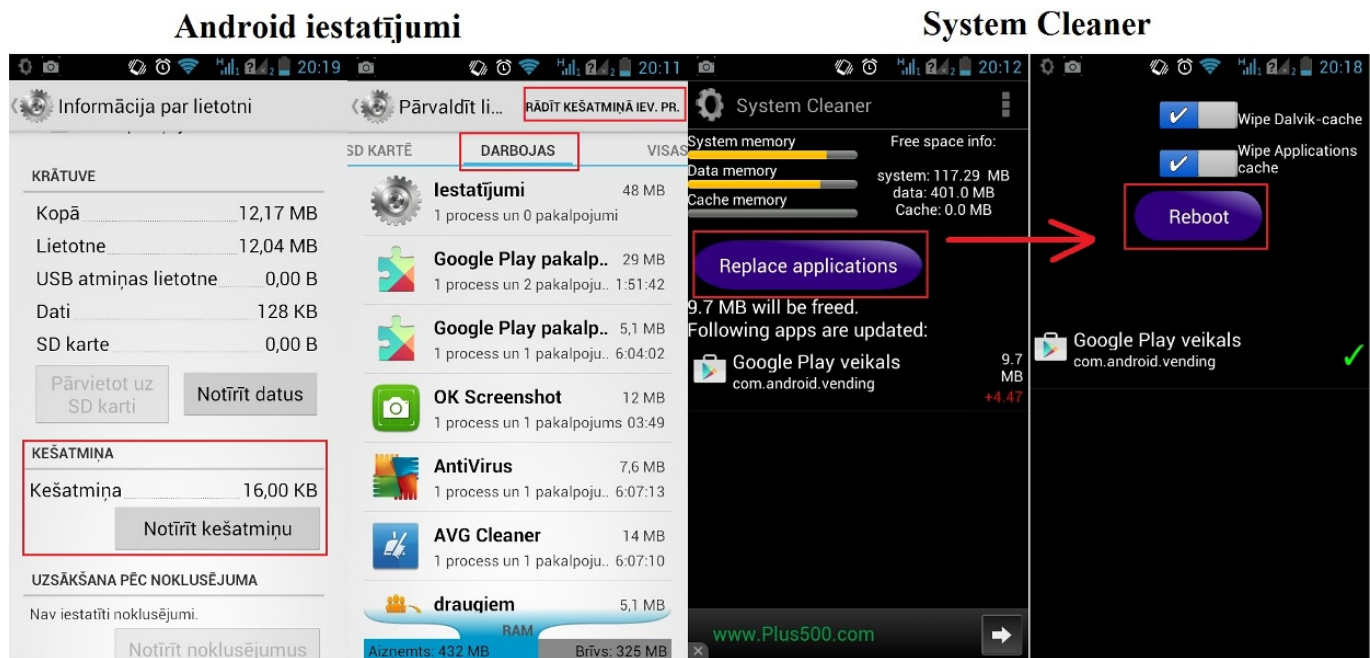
Android iestatījumi

System Cleaner

20:19

Informācija par lietotni

KRĀTUVE

Kopā 12,17 MB

Lietotne 12,04 MB

USB atmiņas lietotne 0,00 B

Dati 128 KB

SD karte 0,00 B

Pārvietot uz SD karti

Notīrīt datus

KEŠATMIŅA

Kešatmiņa 16,00 KB

Notīrīt kešatmiņu

UZSĀKŠANA PĒC NOKLUSĒJUMA

Nav iestatīti noklusējumi.

Notīrīt noklusējumus

20:11

Pārvaldīt li...

RĀDĪT KEŠATMIŅĀ IEV. PR.

SD KARTĒ

DARBOJAS

VISAS

Iestatījumi 48 MB
1 process un 0 pakalpojumi

Google Play pakalp.. 29 MB
1 process un 2 pakalpoju.. 1:51:42

Google Play pakalp.. 5,1 MB
1 process un 1 pakalpoju.. 6:04:02

OK Screenshot 12 MB
1 process un 1 pakalpojums 03:49

AntiVirus 7,6 MB
1 process un 1 pakalpoju.. 6:07:13

AVG Cleaner 14 MB
1 process un 1 pakalpoju.. 6:07:10

draugiem 5,1 MB

RAM

Aizņemts: 432 MB

Brīvs: 325 MB

20:12

System Cleaner

System memory

Data memory

Cache memory

Free space info:

system: 117.29 MB

data: 401.0 MB

Cache: 0.0 MB

Replace applications

9.7 MB will be freed.

Following apps are updated:

Google Play veikals
com.android.vending
9.7 MB
+4.47

www.Plus500.com

20:18

Wipe Dalvik-cache

Wipe Applications cache

Reboot

Google Play veikals
com.android.vending